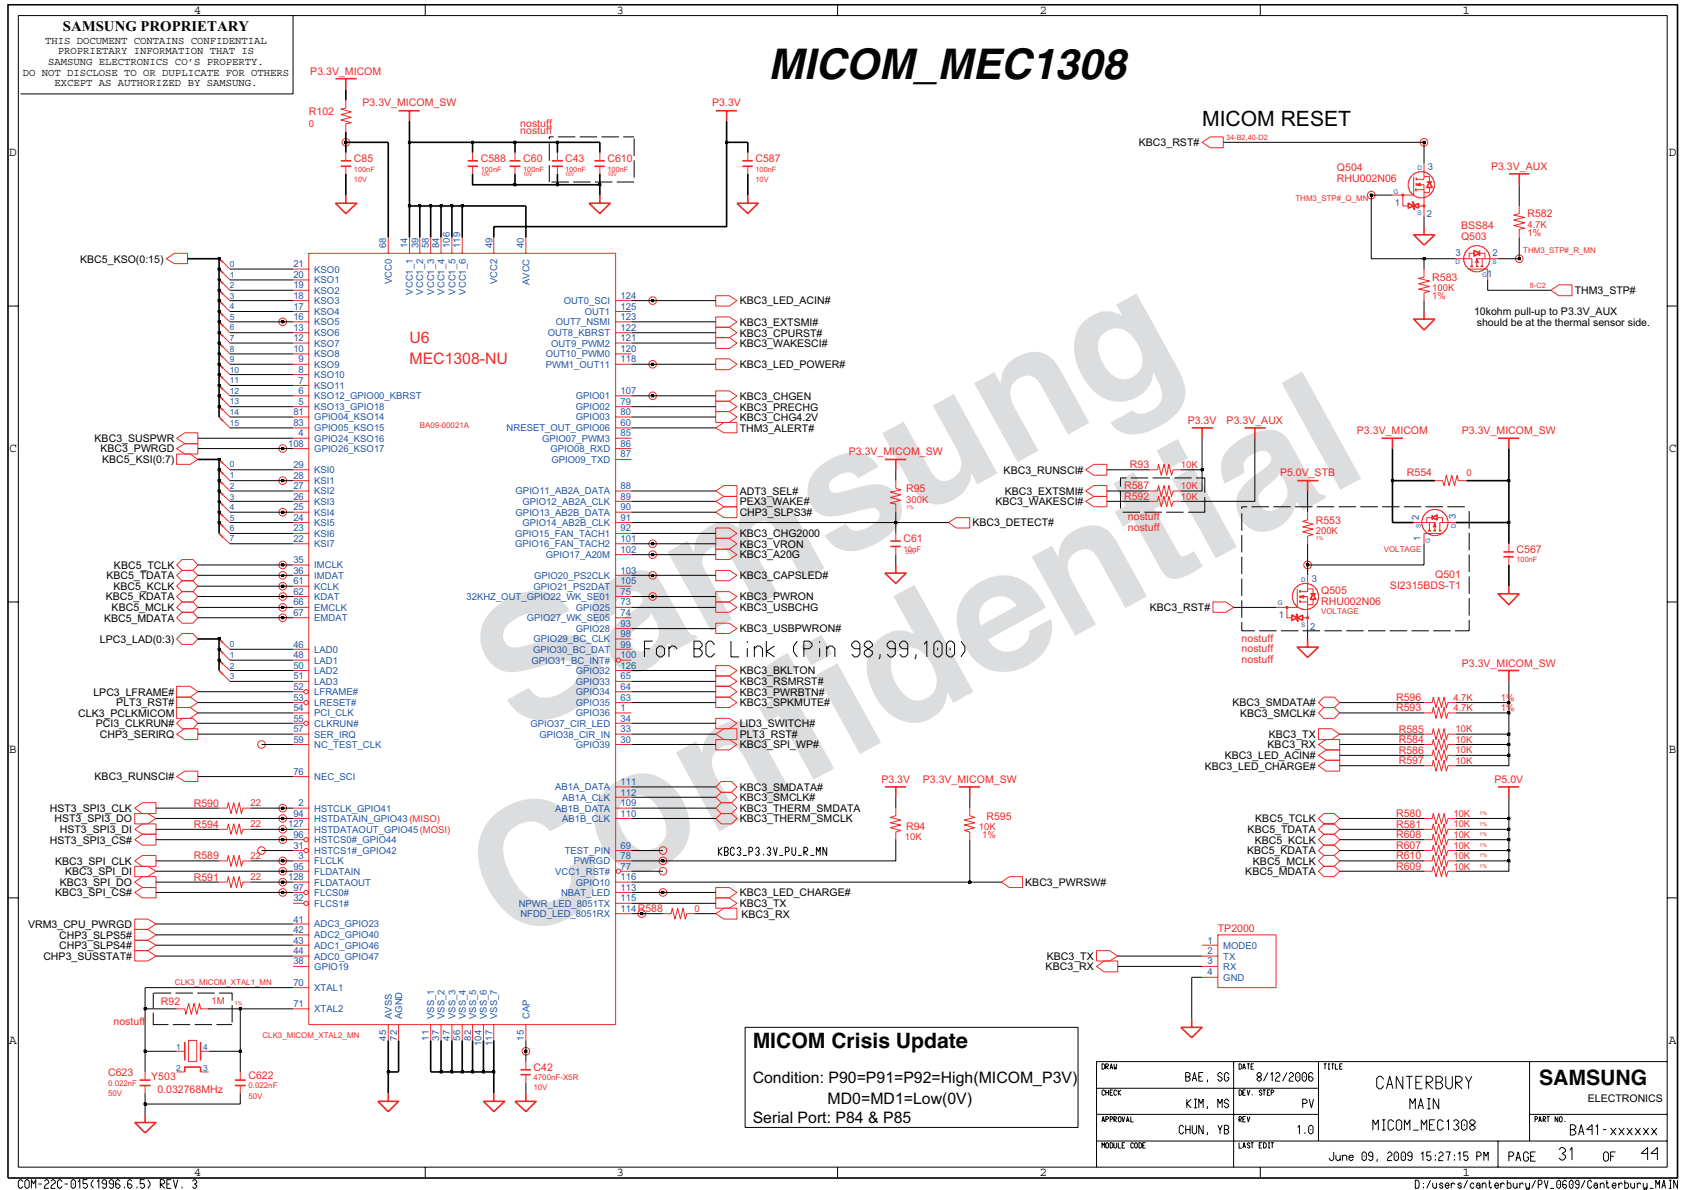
SAMSUNG PROPRIETARY
THIS DOCUMENT CONTAINS CONFIDENTIAL PROPRIETARY INFORMATION THAT IS SAMSUNG ELECTRONICS CO'S PROPERTY. DO NOT DISCLOSE TO OR DUPLICATE FOR OTHERS EXCEPT AS AUTHORIZED BY SAMSUNG.

MICOM_MEC1308

MICOM RESET

P3.3V_MICOM
R102
0
P3.3V_MICOM_SW
P3.3V
nostuff
nostuff
C85 100nF 10V
C588 100nF
C60 100nF
C43 100nF
C610 100nF
C587 100nF 10V

KBC3_RST#
Q504 RHU002N06
THM3_STP#_Q_MN
P3.3V_AUX
R582 4.7K 1%
BSS84 Q503
THM3_STP#_R_MN
R583 100K 1%
THM3_STP#
10kohm pull-up to P3.3V_AUX should be at the thermal sensor side.

U6
MEC1308-NU
BA09-00021A

KBC5_KSO(0:15)
KSO0 KSO1 KSO2 KSO3 KSO4 KSO5 KSO6 KSO7 KSO8 KSO9 KSO10 KSO11 KSO12_GPIO00_KBRST KSO13_GPIO18 GPIO04_KSO14 GPIO05_KSO15 GPIO24_KSO16 GPIO26_KSO17
KBC3_SUSPWR
KBC3_PWRGD
KBC5_KSI(0:7)
KSI0 KSI1 KSI2 KSI3 KSI4 KSI5 KSI6 KSI7
KBC5_TCLK KBC5_TDATA KBC5_KCLK KBC5_KDATA KBC5_MCLK KBC5_MDATA
IMCLK IMDAT KCLK KDAT EMCLK EMDAT
LPC3_LAD(0:3)
LAD0 LAD1 LAD2 LAD3
LPC3_LFRAME# PLT3_RST# CLK3_PCLKMICOM PCI3_CLKRUN# CHP3_SERIRQ
LFRAME# LRESET# PCI_CLK CLKRUN# SER_IRQ NC_TEST_CLK
KBC3_RUNSCI#
NEC_SCI
HST3_SPI3_CLK HST3_SPI3_DO HST3_SPI3_DI HST3_SPI3_CS#
R590 22 R594 22
HSTCLK_GPIO41 HSTDATAIN_GPIO43(MISO) HSTDATAOUT_GPIO45(MOSI) HSTCS0#_GPIO44 HSTCS1#_GPIO42
KBC3_SPI_CLK KBC3_SPI_DI KBC3_SPI_DO KBC3_SPI_CS#
R589 22 R591 22
FLCLK FLDATAIN FLDATAOUT FLCS0# FLCS1#
VRM3_CPU_PWRGD CHP3_SLPS5# CHP3_SLPS4# CHP3_SUSSTAT#
ADC3_GPIO23 ADC2_GPIO40 ADC1_GPIO46 ADC0_GPIO47 GPIO19
CLK3_MICOM_XTAL1_MN
R92 1M
nostuff
XTAL1 XTAL2
CLK3_MICOM_XTAL2_MN
C623 0.022nF 50V
Y503 0.032768MHz
C622 0.022nF 50V
VCC0 VCC1_1 VCC1_2 VCC1_3 VCC1_4 VCC1_5 VCC1_6 VCC2 AVCC
AVSS AGND VSS_1 VSS_2 VSS_3 VSS_4 VSS_5 VSS_6 VSS_7 CAP
C42 4700nF-X5R 10V

OUT0_SCI OUT1 OUT7_NSMI OUT8_KBRST OUT9_PWM2 OUT10_PWM0 PWM1_OUT11
KBC3_LED_ACIN# KBC3_EXTSMI# KBC3_CPURST# KBC3_WAKESCI# KBC3_LED_POWER#
GPIO01 GPIO02 GPIO03 NRESET_OUT_GPIO06 GPIO07_PWM3 GPIO08_RXD GPIO09_TXD
KBC3_CHGEN KBC3_PRECHG KBC3_CHG4.2V THM3_ALERT#
GPIO11_AB2A_DATA GPIO12_AB2A_CLK GPIO13_AB2B_DATA GPIO14_AB2B_CLK GPIO15_FAN_TACH1 GPIO16_FAN_TACH2 GPIO17_A20M
ADT3_SEL# PEX3_WAKE# CHP3_SLPS3# KBC3_CHG2000 KBC3_VRON KBC3_A20G
GPIO20_PS2CLK GPIO21_PS2DAT 32KHZ_OUT_GPIO22_WK_SE01 GPIO25 GPIO27_WK_SE05 GPIO28 GPIO29_BC_CLK GPIO30_BC_DAT GPIO31_BC_INT# GPIO32 GPIO33 GPIO34 GPIO35 GPIO36 GPIO37_CIR_LED GPIO38_CIR_IN GPIO39
KBC3_CAPSLED# KBC3_PWRON KBC3_USBCHG KBC3_USBPWRON#
For BC Link (Pin 98,99,100)
KBC3_BKLTON KBC3_RSMRST# KBC3_PWRBTN# KBC3_SPKMUTE#
LID3_SWITCH# PLT3_RST# KBC3_SPI_WP#
AB1A_DATA AB1A_CLK AB1B_DATA AB1B_CLK
KBC3_SMDATA# KBC3_SMCLK# KBC3_THERM_SMDATA KBC3_THERM_SMCLK
P3.3V P3.3V_MICOM_SW
R94 10K R595 10K 1%
TEST_PIN PWRGD VCC1_RST# GPIO10 NBAT_LED NPWR_LED_8051TX NFDD_LED_8051RX
KBC3_P3.3V_PU_R_MN
KBC3_PWRSW#
KBC3_LED_CHARGE# KBC3_TX KBC3_RX
R588 0

P3.3V_MICOM_SW
R95 300K
C61 10nF
KBC3_DETECT#
P3.3V P3.3V_AUX
KBC3_RUNSCI# R93 10K
KBC3_EXTSMI# R587 10K
KBC3_WAKESCI# R592 10K
nostuff nostuff
P3.3V_MICOM P3.3V_MICOM_SW
P5.0V_STB
R554 0
R553 200K
VOLTAGE
C567 100nF
Q501 SI2315BDS-T1
KBC3_RST#
Q505 RHU002N06 VOLTAGE
nostuff nostuff nostuff

P3.3V_MICOM_SW
KBC3_SMDATA# R596 4.7K 1%
KBC3_SMCLK# R593 4.7K 1%
KBC3_TX R585 10K
KBC3_RX R584 10K
KBC3_LED_ACIN# R586 10K
KBC3_LED_CHARGE# R597 10K
P5.0V
KBC5_TCLK R580 10K
KBC5_TDATA R581 10K
KBC5_KCLK R608 10K
KBC5_KDATA R607 10K
KBC5_MCLK R610 10K
KBC5_MDATA R609 10K

TP2000
KBC3_TX KBC3_RX
MODE0 TX RX GND

MICOM Crisis Update
Condition: P90=P91=P92=High(MICOM_P3V)
MD0=MD1=Low(0V)
Serial Port: P84 & P85

DRAW BAE, SG
CHECK KIM, MS
APPROVAL CHUN, YB
MODULE CODE
DATE 8/12/2006
DEV. STEP PV
REV 1.0
LAST EDIT June 09, 2009 15:27:15 PM
TITLE CANTERBURY MAIN MICOM_MEC1308
SAMSUNG ELECTRONICS
PART NO. BA41-xxxxxx
PAGE 31 OF 44

Samsung Confidential

COM-22C-015(1996.6.5) REV. 3
D:/users/canterbury/PV_0609/Canterbury_MAIN